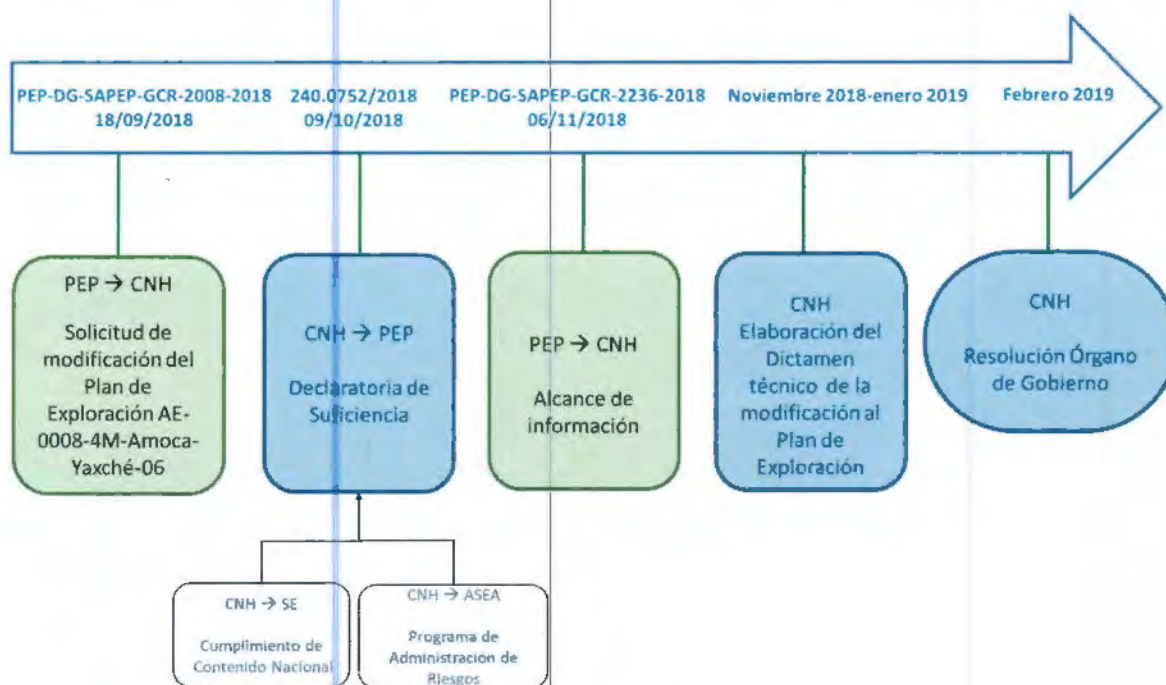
PEP-DG-SAPEP-GCR-2008-2018
18/09/2018

240.0752/2018
09/10/2018

PEP-DG-SAPEP-GCR-2236-2018
06/11/2018

Noviembre 2018-enero 2019

Febrero 2019

PEP → CNH

Solicitud de modificación del Plan de Exploración AE-0008-4M-Amoca-Yaxché-06

CNH → PEP

Declaratoria de Suficiencia

PEP → CNH

Alcance de información

CNH
Elaboración del Dictamen técnico de la modificación al Plan de Exploración

CNH

Resolución Órgano de Gobierno

CNH → SE

Cumplimiento de Contenido Nacional

CNH → ASEA

Programa de Administración de Riesgos